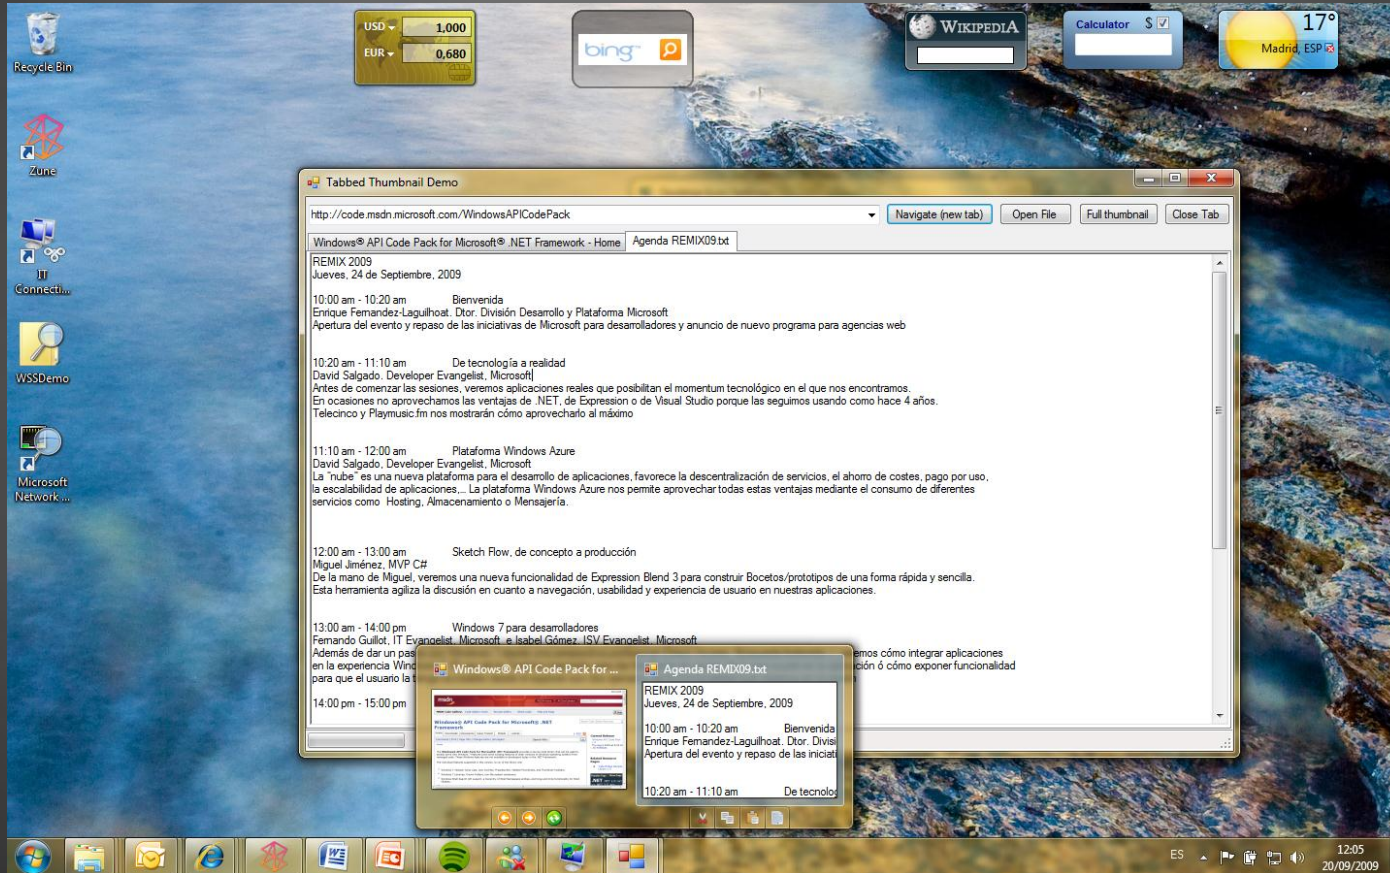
Recycle Bin

Zune

IT Connecti...

WSSDemo

Microsoft Network ...

USD 1,000
EUR 0,680

bing

WIKIPEDIA

Calculator $

17°
Madrid, ESP

Tabbed Thumbnail Demo

http://code.msdn.microsoft.com/WindowsAPICodePack

Navigate (new tab) | Open File | Full thumbnail | Close Tab

Windows® API Code Pack for Microsoft® .NET Framework - Home | Agenda REMIX09.txt

REMIX 2009
Jueves, 24 de Septiembre, 2009

10:00 am - 10:20 am Bienvenida
Enrique Fernandez-Laguilhoat. Dtor. División Desarrollo y Plataforma Microsoft
Apertura del evento y repaso de las iniciativas de Microsoft para desarrolladores y anuncio de nuevo programa para agencias web

10:20 am - 11:10 am De tecnología a realidad
David Salgado. Developer Evangelist, Microsoft
Antes de comenzar las sesiones, veremos aplicaciones reales que posibilitan el momentum tecnológico en el que nos encontramos.
En ocasiones no aprovechamos las ventajas de .NET, de Expression o de Visual Studio porque las seguimos usando como hace 4 años.
Telecinco y Playmusic.fm nos mostrarán cómo aprovecharlo al máximo

11:10 am - 12:00 am Plataforma Windows Azure
David Salgado, Developer Evangelist, Microsoft
La "nube" es una nueva plataforma para el desarrollo de aplicaciones, favorece la descentralización de servicios, el ahorro de costes, pago por uso, la escalabilidad de aplicaciones,... La plataforma Windows Azure nos permite aprovechar todas estas ventajas mediante el consumo de diferentes servicios como Hosting, Almacenamiento o Mensajería.

12:00 am - 13:00 am Sketch Flow, de concepto a producción
Miguel Jiménez, MVP C#
De la mano de Miguel, veremos una nueva funcionalidad de Expression Blend 3 para construir Bocetos/prototipos de una forma rápida y sencilla.
Esta herramienta agiliza la discusión en cuanto a navegación, usabilidad y experiencia de usuario en nuestras aplicaciones.

13:00 am - 14:00 pm Windows 7 para desarrolladores
Fernando Guillot, IT Evangelist, Microsoft e Isabel Gómez, ISV Evangelist, Microsoft
Además de dar un pas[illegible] emos cómo integrar aplicaciones en la experiencia Wind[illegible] ción ó cómo exponer funcionalidad para que el usuario la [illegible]

14:00 pm - 15:00 pm

Windows® API Code Pack for ...

Agenda REMIX09.txt
REMIX 2009
Jueves, 24 de Septiembre, 2009

10:00 am - 10:20 am Bienvenida
Enrique Fernandez-Laguilhoat. Dtor. Divisi
Apertura del evento y repaso de las iniciati

10:20 am - 11:10 am De tecnolog

ES
12:05
20/09/2009